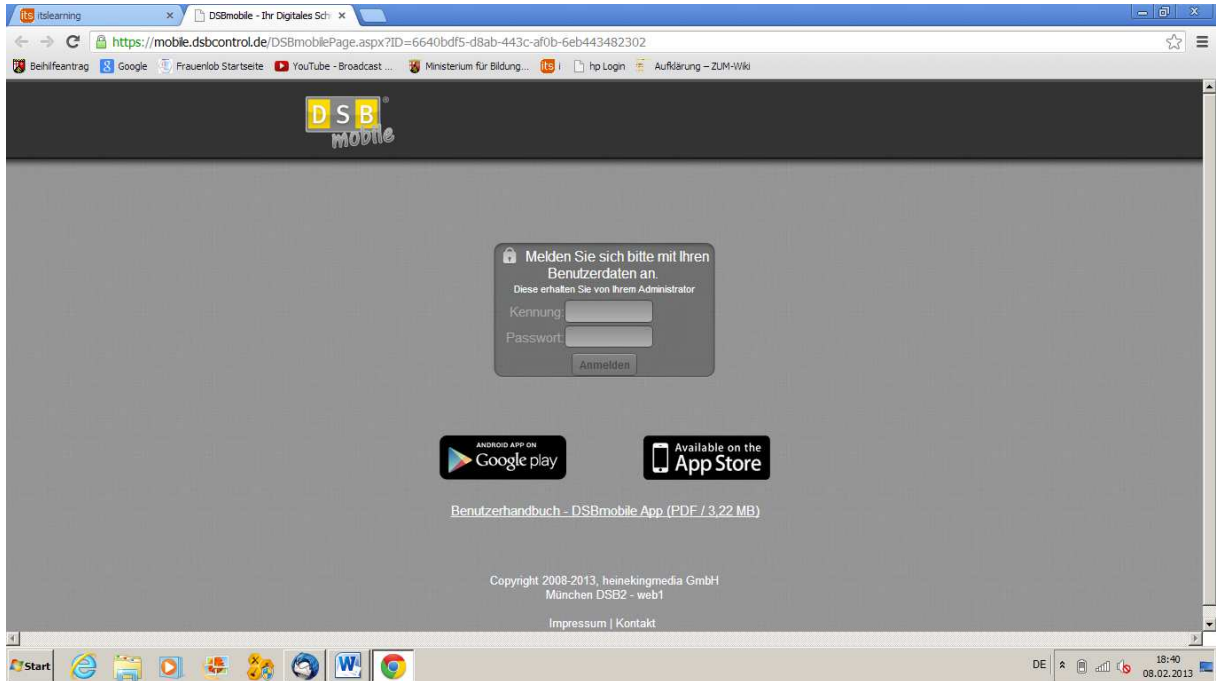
its itslearning ×
DSBmobile - Ihr Digitales Sch ×

https://mobile.dsbcontrol.de/DSBmobilePage.aspx?ID=6640bdf5-d8ab-443c-af0b-6eb443482302

Beihilfeantrag Google Frauenlob Startseite YouTube - Broadcast ... Ministerium für Bildung... its i hp Login Aufklärung – ZUM-Wiki

DSB mobile

Melden Sie sich bitte mit Ihren Benutzerdaten an.
Diese erhalten Sie von Ihrem Administrator
Kennung:
Passwort:
Anmelden

ANDROID APP ON Google play
Available on the App Store

Benutzerhandbuch - DSBmobile App (PDF / 3,22 MB)

Copyright 2008-2013, heinekingmedia GmbH
München DSB2 - web1

Impressum | Kontakt

Start
W
DE 18:40 08.02.2013